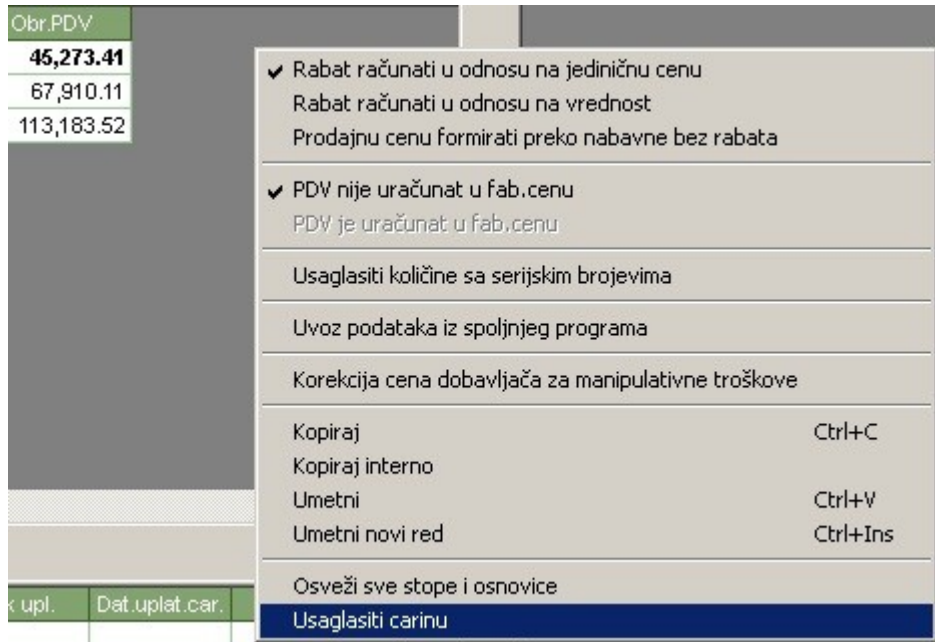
Obr.PDV
45,273.41
67,910.11
113,183.52

Rabat računati u odnosu na jediničnu cenu
Rabat računati u odnosu na vrednost
Prodajnu cenu formirati preko nabavne bez rabata

PDV nije uračunat u fab.cenu
PDV je uračunat u fab.cenu

Usaglasiti količine sa serijskim brojevima

Uvoz podataka iz spoljnjeg programa

Korekcija cena dobavljača za manipulativne troškove

Kopiraj Ctrl+C
Kopiraj interno
Umetni Ctrl+V
Umetni novi red Ctrl+Ins

Osveži sve stope i osnovice
Usaglasiti carinu

k upl.
Dat.uplat.car.